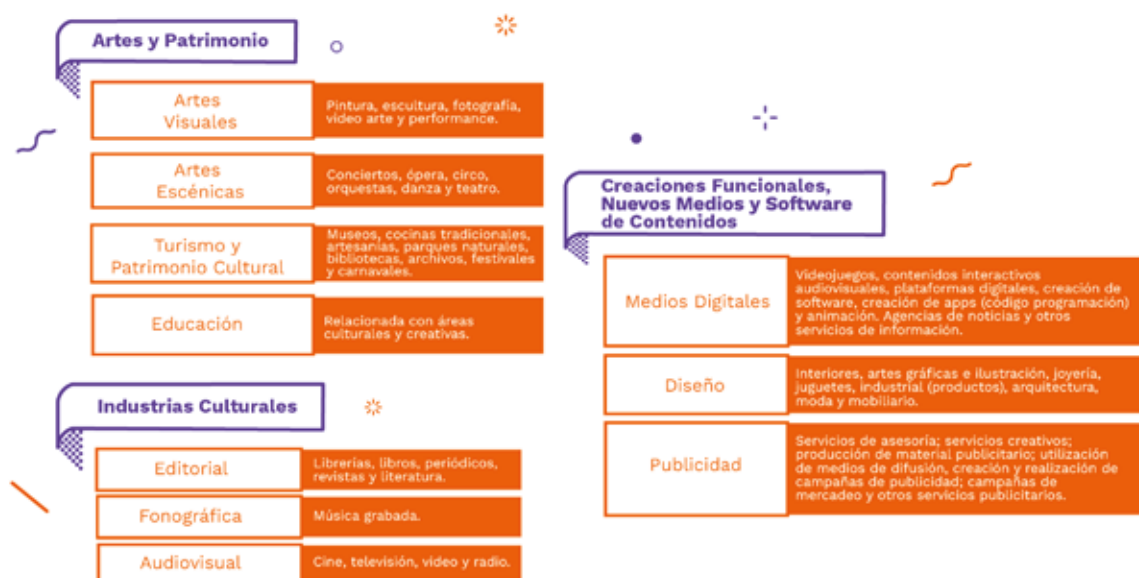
Artes y Patrimonio

Artes Visuales
Pintura, escultura, fotografía, video arte y performance.

Artes Escénicas
Conciertos, ópera, circo, orquestas, danza y teatro.

Turismo y Patrimonio Cultural
Museos, cocinas tradicionales, artesanías, parques naturales, bibliotecas, archivos, festivales y carnavales.

Educación
Relacionada con áreas culturales y creativas.

Industrias Culturales

Editorial
Librerías, libros, periódicos, revistas y literatura.

Fonográfica
Música grabada.

Audiovisual
Cine, televisión, video y radio.

Creaciones Funcionales, Nuevos Medios y Software de Contenidos

Medios Digitales
Videojuegos, contenidos interactivos audiovisuales, plataformas digitales, creación de software, creación de apps (código programación) y animación. Agencias de noticias y otros servicios de información.

Diseño
Interiores, artes gráficas e ilustración, joyería, juguetes, industrial (productos), arquitectura, moda y mobiliario.

Publicidad
Servicios de asesoría; servicios creativos; producción de material publicitario; utilización de medios de difusión, creación y realización de campañas de publicidad; campañas de mercadeo y otros servicios publicitarios.